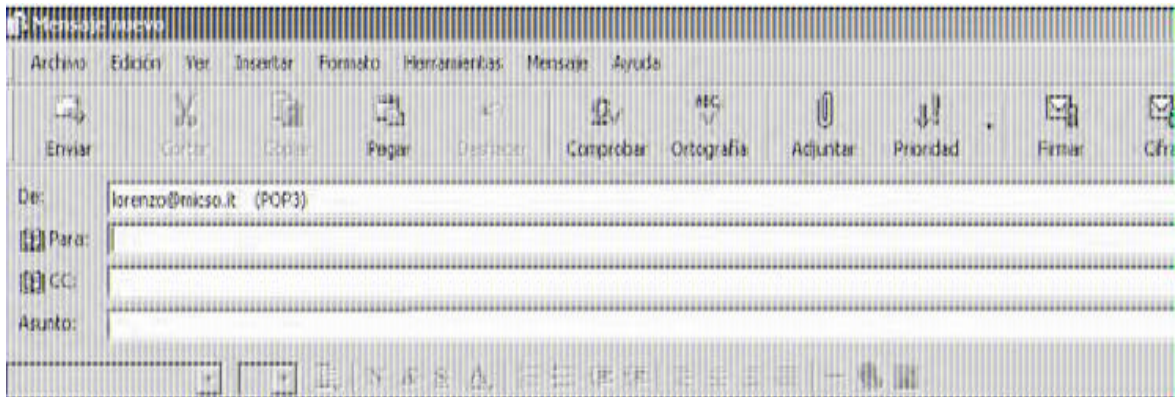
Mensaje nuevo

Archivo Edición Ver Insertar Formato Herramientas Mensaje Ayuda

Enviar Cortar Copiar Pegar Deshacer Comprobar Ortografía Adjuntar Prioridad Firmar Cifr

De: lorenzo@micso.it (POP3)

Para:

CC:

Asunto: